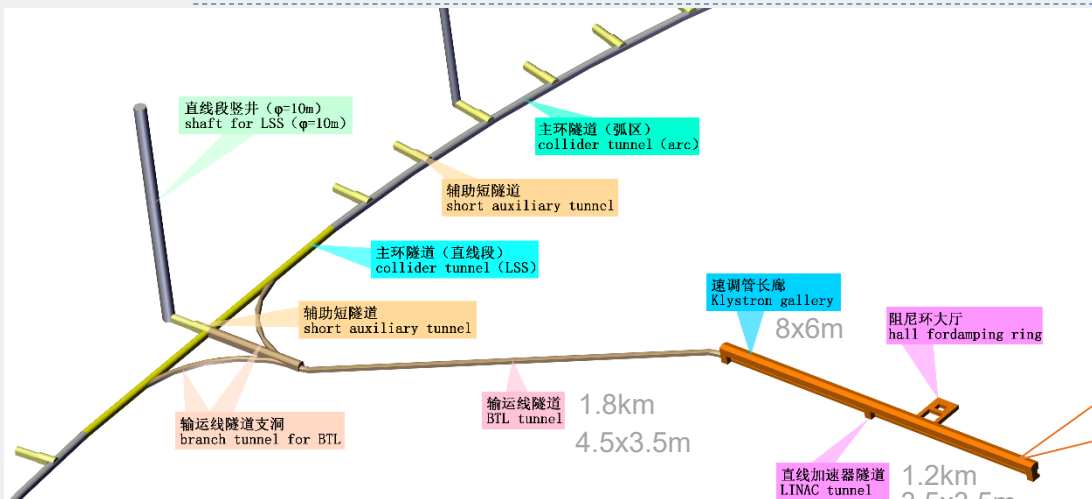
直线段竖井（φ=10m）
shaft for LSS（φ=10m）

主环隧道（弧区）
collider tunnel（arc）

辅助短隧道
short auxiliary tunnel

主环隧道（直线段）
collider tunnel（LSS）

速调管长廊
Klystron gallery
8x6m

辅助短隧道
short auxiliary tunnel

阻尼环大厅
hall fordamping ring

输运线隧道
BTL tunnel
1.8km
4.5x3.5m

输运线隧道支洞
branch tunnel for BTL

直线加速器隧道
LINAC tunnel
1.2km
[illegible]